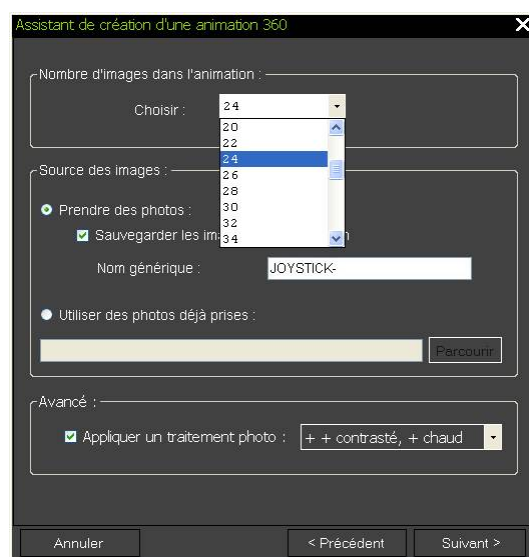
Assistant de création d'une animation 360

Nombre d'images dans l'animation :

Choisir : 24

20
22
24
26
28
30
32
34

Source des images :

Prendre des photos :

Sauvegarder les ima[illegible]

Nom générique : JOYSTICK-

Utiliser des photos déjà prises :

Parcourir

Avancé :

Appliquer un traitement photo : + + contrasté, + chaud

Annuler

< Précédent

Suivant >